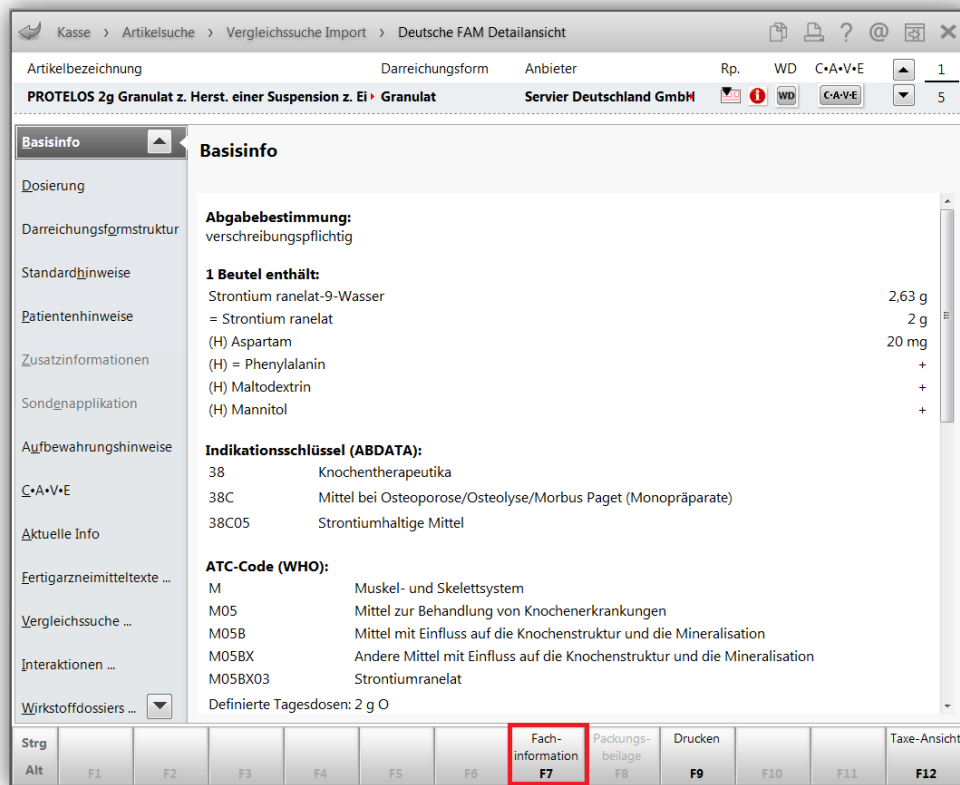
Kasse › Artikelsuche › Vergleichssuche Import › Deutsche FAM Detailansicht

| Artikelbezeichnung | Darreichungsform | Anbieter | Rp. | WD | C•A•V•E | 1 |
|---|---|---|---|---|---|---|
| PROTELOS 2g Granulat z. Herst. einer Suspension z. Ei | Granulat | Servier Deutschland GmbH | | WD | C•A•V•E | 5 |

Basisinfo
Dosierung
Darreichungsformstruktur
Standardhinweise
Patientenhinweise
Zusatzinformationen
Sondenapplikation
Aufbewahrungshinweise
C•A•V•E
Aktuelle Info
Fertigarzneimitteltexte ...
Vergleichssuche ...
Interaktionen ...
Wirkstoffdossiers ...

Basisinfo

Abgabebestimmung:
verschreibungspflichtig

1 Beutel enthält:

| | |
|---|---|
| Strontium ranelat-9-Wasser | 2,63 g |
| = Strontium ranelat | 2 g |
| (H) Aspartam | 20 mg |
| (H) = Phenylalanin | + |
| (H) Maltodextrin | + |
| (H) Mannitol | + |

Indikationsschlüssel (ABDATA):

| | |
|---|---|
| 38 | Knochentherapeutika |
| 38C | Mittel bei Osteoporose/Osteolyse/Morbus Paget (Monopräparate) |
| 38C05 | Strontiumhaltige Mittel |

ATC-Code (WHO):

| | |
|---|---|
| M | Muskel- und Skelettsystem |
| M05 | Mittel zur Behandlung von Knochenerkrankungen |
| M05B | Mittel mit Einfluss auf die Knochenstruktur und die Mineralisation |
| M05BX | Andere Mittel mit Einfluss auf die Knochenstruktur und die Mineralisation |
| M05BX03 | Strontiumranelat |

Definierte Tagesdosen: 2 g O

Strg Alt F1 F2 F3 F4 F5 F6 Fach-information F7 Packungs-beilage F8 Drucken F9 F10 F11 Taxe-Ansicht F12